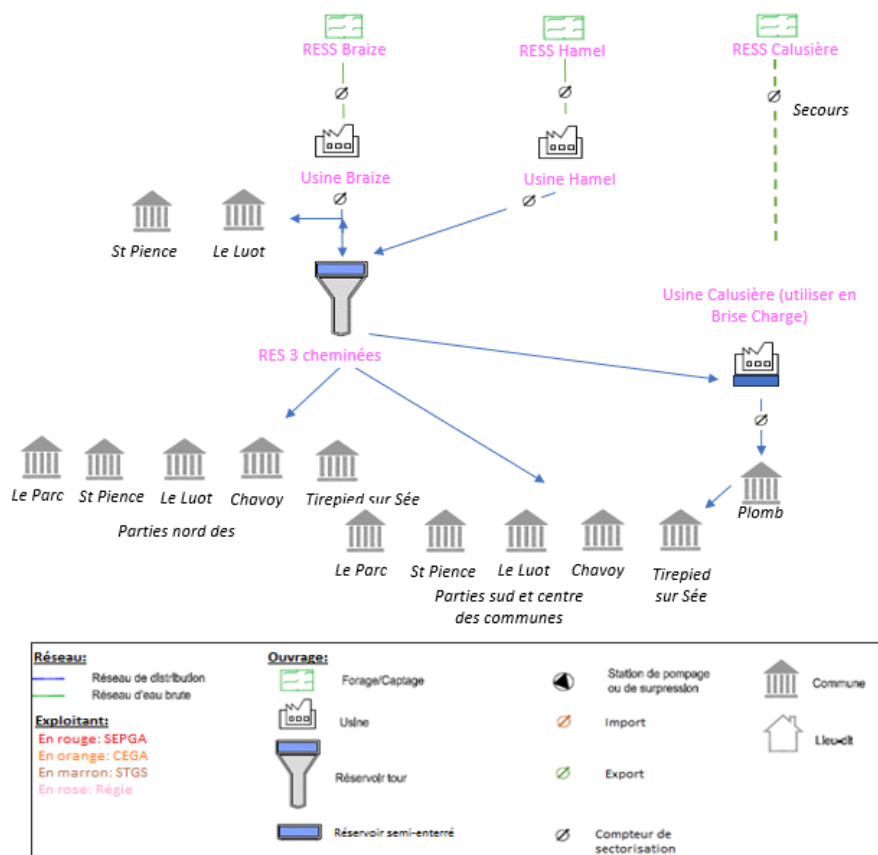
RESS Braize
RESS Hamel
RESS Calusière
Secours
Usine Braize
Usine Hamel
St Pience
Le Luot
RES 3 cheminées
Usine Calusière (utiliser en Brise Charge)
Le Parc
St Pience
Le Luot
Chavoy
Tirepied sur Sée
Parties nord des
Plomb
Le Parc
St Pience
Le Luot
Chavoy
Tirepied sur Sée
Parties sud et centre des communes

Réseau:
Réseau de distribution
Réseau d'eau brute

Exploitant:
En rouge: SEPGA
En orange: CEGA
En marron: STGS
En rose: Régie

Ouvrage:
Forage/Captage
Usine
Réservoir tour
Réservoir semi-enterré

Station de pompage ou de surpression
Import
Export
Compteur de sectorisation

Commune
Lieu-dit